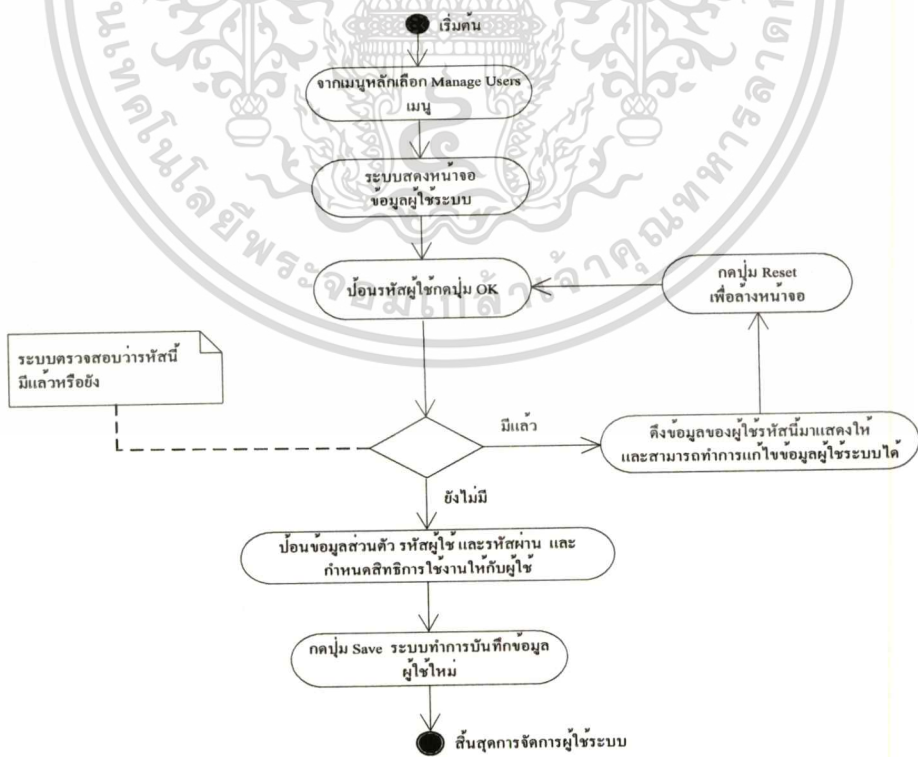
เริ่มต้น

จากเมนูหลักเลือก Manage Users เมนู

ระบบแสดงหน้าจอ ข้อมูลผู้ใช้ระบบ

ป้อนรหัสผู้ใช้กดปุ่ม OK

กดปุ่ม Reset เพื่อล้างหน้าจอ

ระบบตรวจสอบว่ารหัสนี้ มีแล้วหรือยัง

มีแล้ว

ดึงข้อมูลของผู้ใช้รหัสนี้มาแสดงให้ และสามารถทำการแก้ไขข้อมูลผู้ใช้ระบบได้

ยังไม่มี

ป้อนข้อมูลส่วนตัว รหัสผู้ใช้ และรหัสผ่าน และ กำหนดสิทธิการใช้งานให้กับผู้ใช้

กดปุ่ม Save ระบบทำการบันทึกข้อมูล ผู้ใช้ใหม่

สิ้นสุดการจัดการผู้ใช้ระบบ